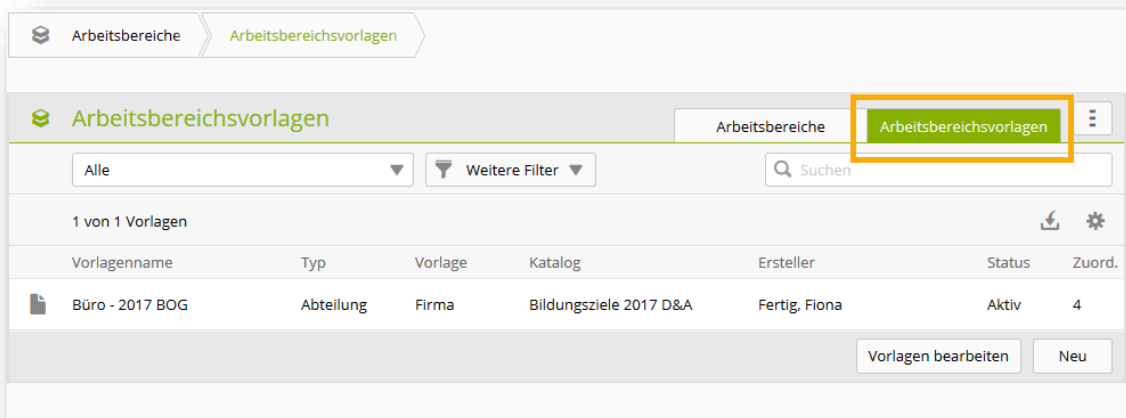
Arbeitsbereiche Arbeitsbereichsvorlagen

Arbeitsbereichsvorlagen

Arbeitsbereiche Arbeitsbereichsvorlagen

Alle

Weitere Filter

Suchen

1 von 1 Vorlagen

| Vorlagenname | Typ | Vorlage | Katalog | Ersteller | Status | Zuord. |
|---|---|---|---|---|---|---|
| Büro - 2017 BOG | Abteilung | Firma | Bildungsziele 2017 D&A | Fertig, Fiona | Aktiv | 4 |

Vorlagen bearbeiten

Neu